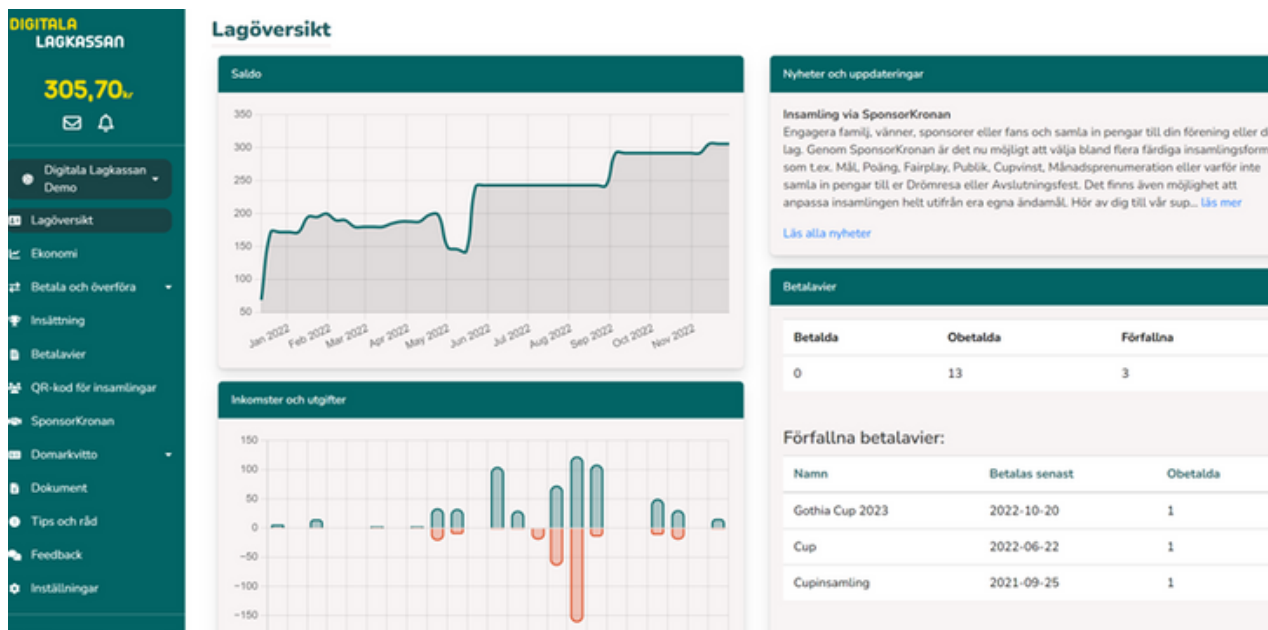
DIGITALA LAGKASSAN

305,70kr

Digitala Lagkassan Demo

Lagöversikt
Ekonomi
Betala och överföra
Insättning
Betalavier
QR-kod för insamlingar
SponsorKronan
Domarkvitto
Dokument
Tips och råd
Feedback
Inställningar

Lagöversikt

Saldo

350
300
250
200
150
100
50
Jan 2022
Feb 2022
Mar 2022
Apr 2022
May 2022
Jun 2022
Jul 2022
Aug 2022
Sep 2022
Oct 2022
Nov 2022

Inkomster och utgifter

150
100
50
0
−50
−100
−150

Nyheter och uppdateringar

Insamling via SponsorKronan
Engagera familj, vänner, sponsorer eller fans och samla in pengar till din förening eller d lag. Genom SponsorKronan är det nu möjligt att välja bland flera färdiga insamlingsform som t.ex. Mål, Poäng, Fairplay, Publik, Cupvinst, Månadsprenumeration eller varför inte samla in pengar till er Drömresa eller Avslutningsfest. Det finns även möjlighet att anpassa insamlingen helt utifrån era egna ändamål. Hör av dig till vår sup... läs mer

Läs alla nyheter

Betalavier

| Betalda | Obetalda | Förfallna |
|---|---|---|
| 0 | 13 | 3 |

Förfallna betalavier:

| Namn | Betalas senast | Obetalda |
|---|---|---|
| Gothia Cup 2023 | 2022-10-20 | 1 |
| Cup | 2022-06-22 | 1 |
| Cupinsamling | 2021-09-25 | 1 |